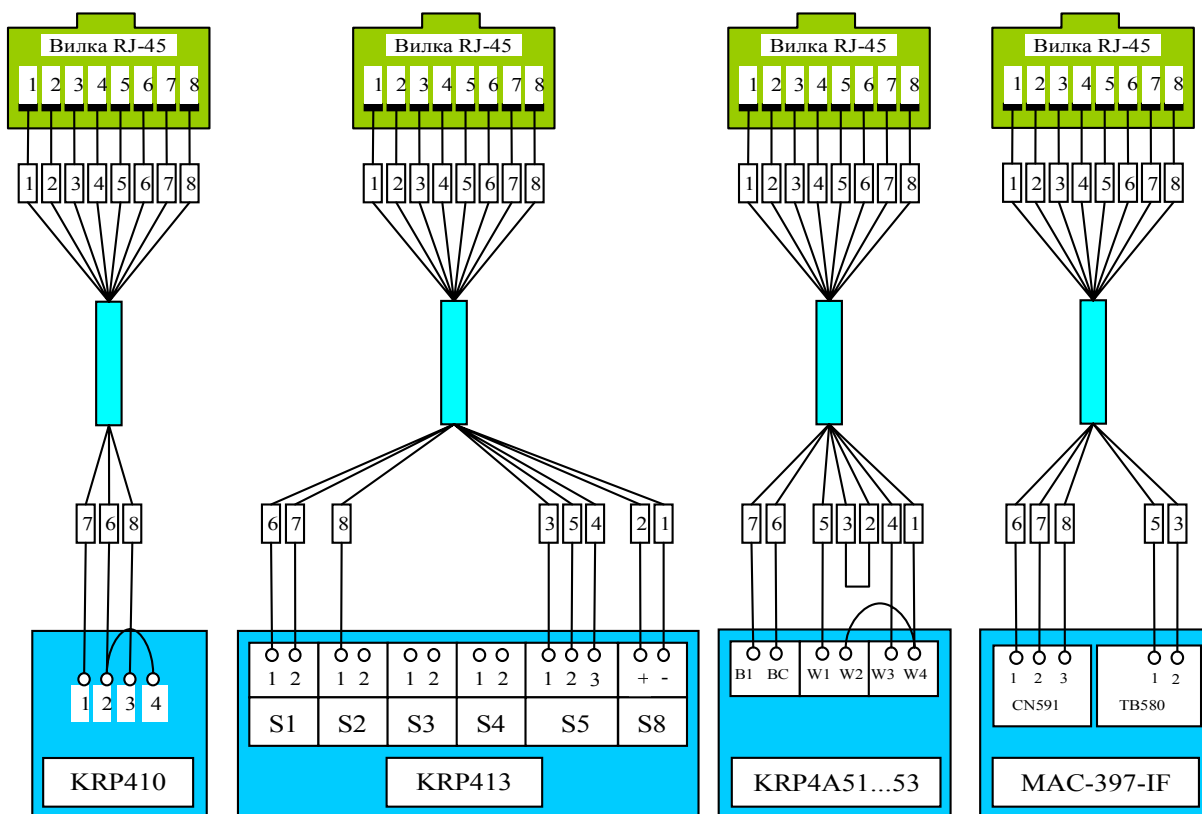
Вилка RJ-45
1 2 3 4 5 6 7 8
1 2 3 4 5 6 7 8
7 6 8
1 2 3 4
KRP410

Вилка RJ-45
1 2 3 4 5 6 7 8
1 2 3 4 5 6 7 8
6 7 8 3 5 4 2 1
1 2 1 2 1 2 1 2 1 2 3 + -
S1 S2 S3 S4 S5 S8
KRP413

Вилка RJ-45
1 2 3 4 5 6 7 8
1 2 3 4 5 6 7 8
7 6 5 3 2 4 1
B1 BC W1 W2 W3 W4
KRP4A51...53

Вилка RJ-45
1 2 3 4 5 6 7 8
1 2 3 4 5 6 7 8
6 7 8 5 3
1 2 3
CN591
1 2
TB580
MAC-397-IF